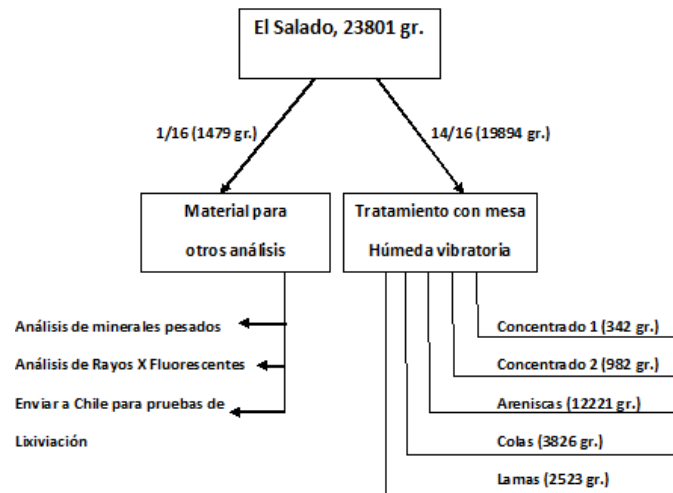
El Salado, 23801 gr.

1/16 (1479 gr.)

14/16 (19894 gr.)

Material para otros análisis

Tratamiento con mesa Húmeda vibratoria

Análisis de minerales pesados

Análisis de Rayos X Fluorescentes

Enviar a Chile para pruebas de Lixiviación

Concentrado 1 (342 gr.)

Concentrado 2 (982 gr.)

Areniscas (12221 gr.)

Colas (3826 gr.)

Lamas (2523 gr.)